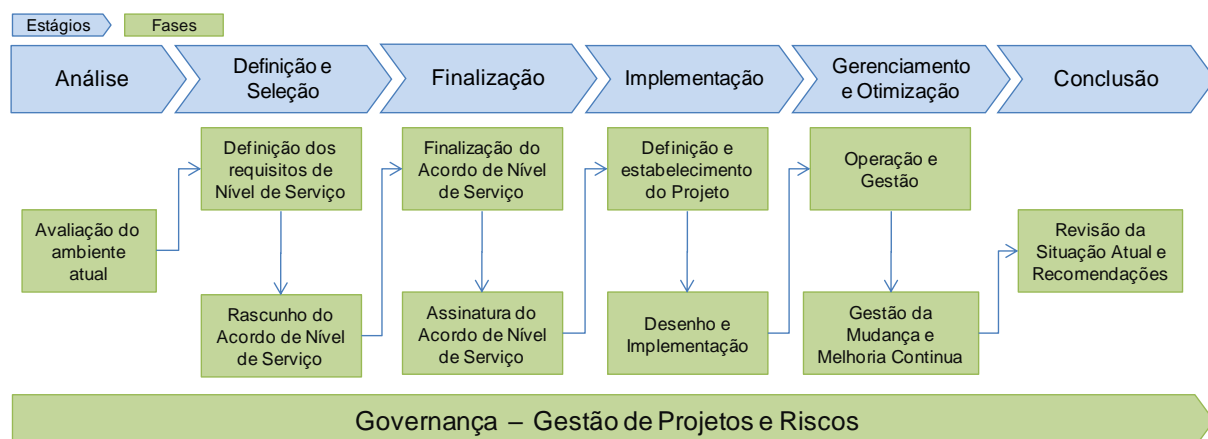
Estágios
Fases

Análise
Definição e Seleção
Finalização
Implementação
Gerenciamento e Otimização
Conclusão

Avaliação do ambiente atual

Definição dos requisitos de Nível de Serviço

Rascunho do Acordo de Nível de Serviço

Finalização do Acordo de Nível de Serviço

Assinatura do Acordo de Nível de Serviço

Definição e estabelecimento do Projeto

Desenho e Implementação

Operação e Gestão

Gestão da Mudança e Melhoria Continua

Revisão da Situação Atual e Recomendações

Governança – Gestão de Projetos e Riscos